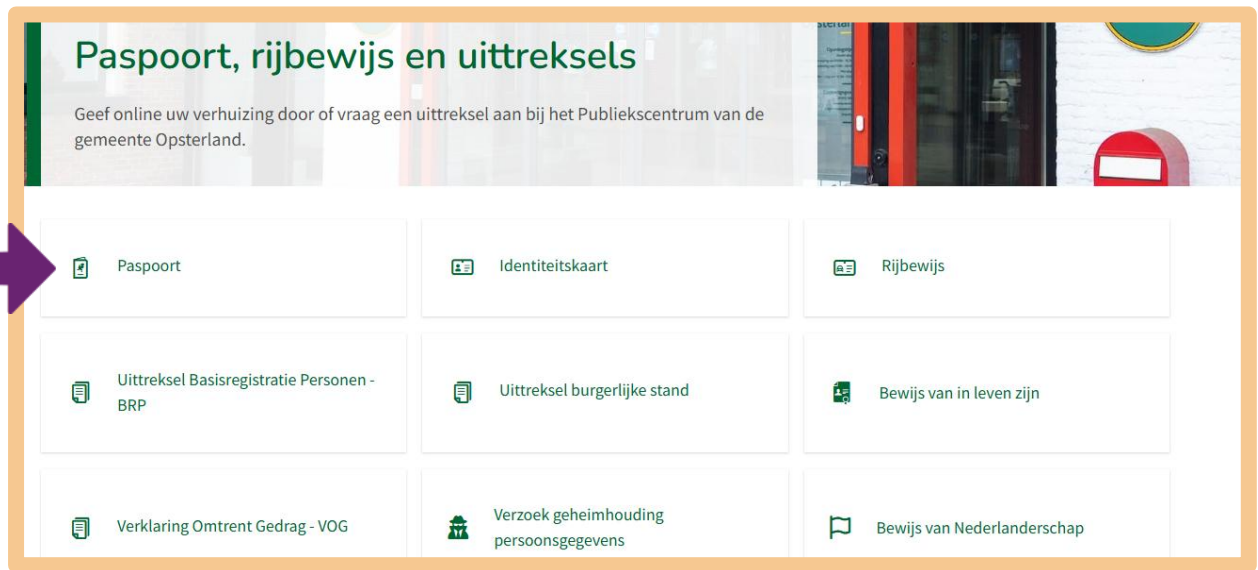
Paspoort, rijbewijs en uittreksels

Geef online uw verhuizing door of vraag een uittreksel aan bij het Publiekscentrum van de gemeente Opsterland.

Paspoort

Identiteitskaart

Rijbewijs

Uittreksel Basisregistratie Personen - BRP

Uittreksel burgerlijke stand

Bewijs van in leven zijn

Verklaring Omtrent Gedrag - VOG

Verzoek geheimhouding persoonsgegevens

Bewijs van Nederlanderschap